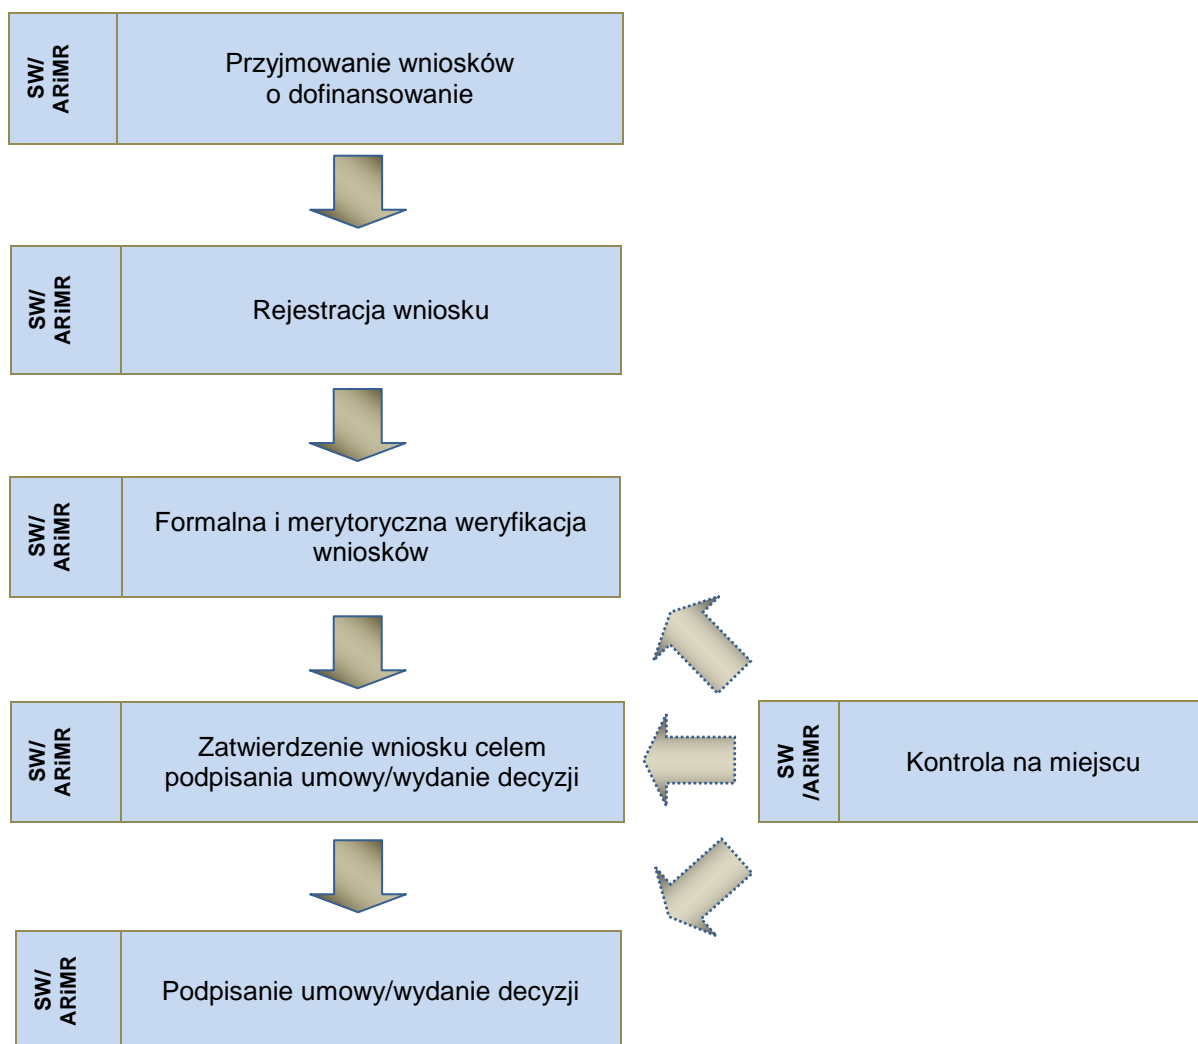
SW/ ARiMR

Przyjmowanie wniosków o dofinansowanie

SW/ ARiMR

Rejestracja wniosku

SW/ ARiMR

Formalna i merytoryczna weryfikacja wniosków

SW/ ARiMR

Zatwierdzenie wniosku celem podpisania umowy/wydanie decyzji

SW /ARiMR

Kontrola na miejscu

SW/ ARiMR

Podpisanie umowy/wydanie decyzji